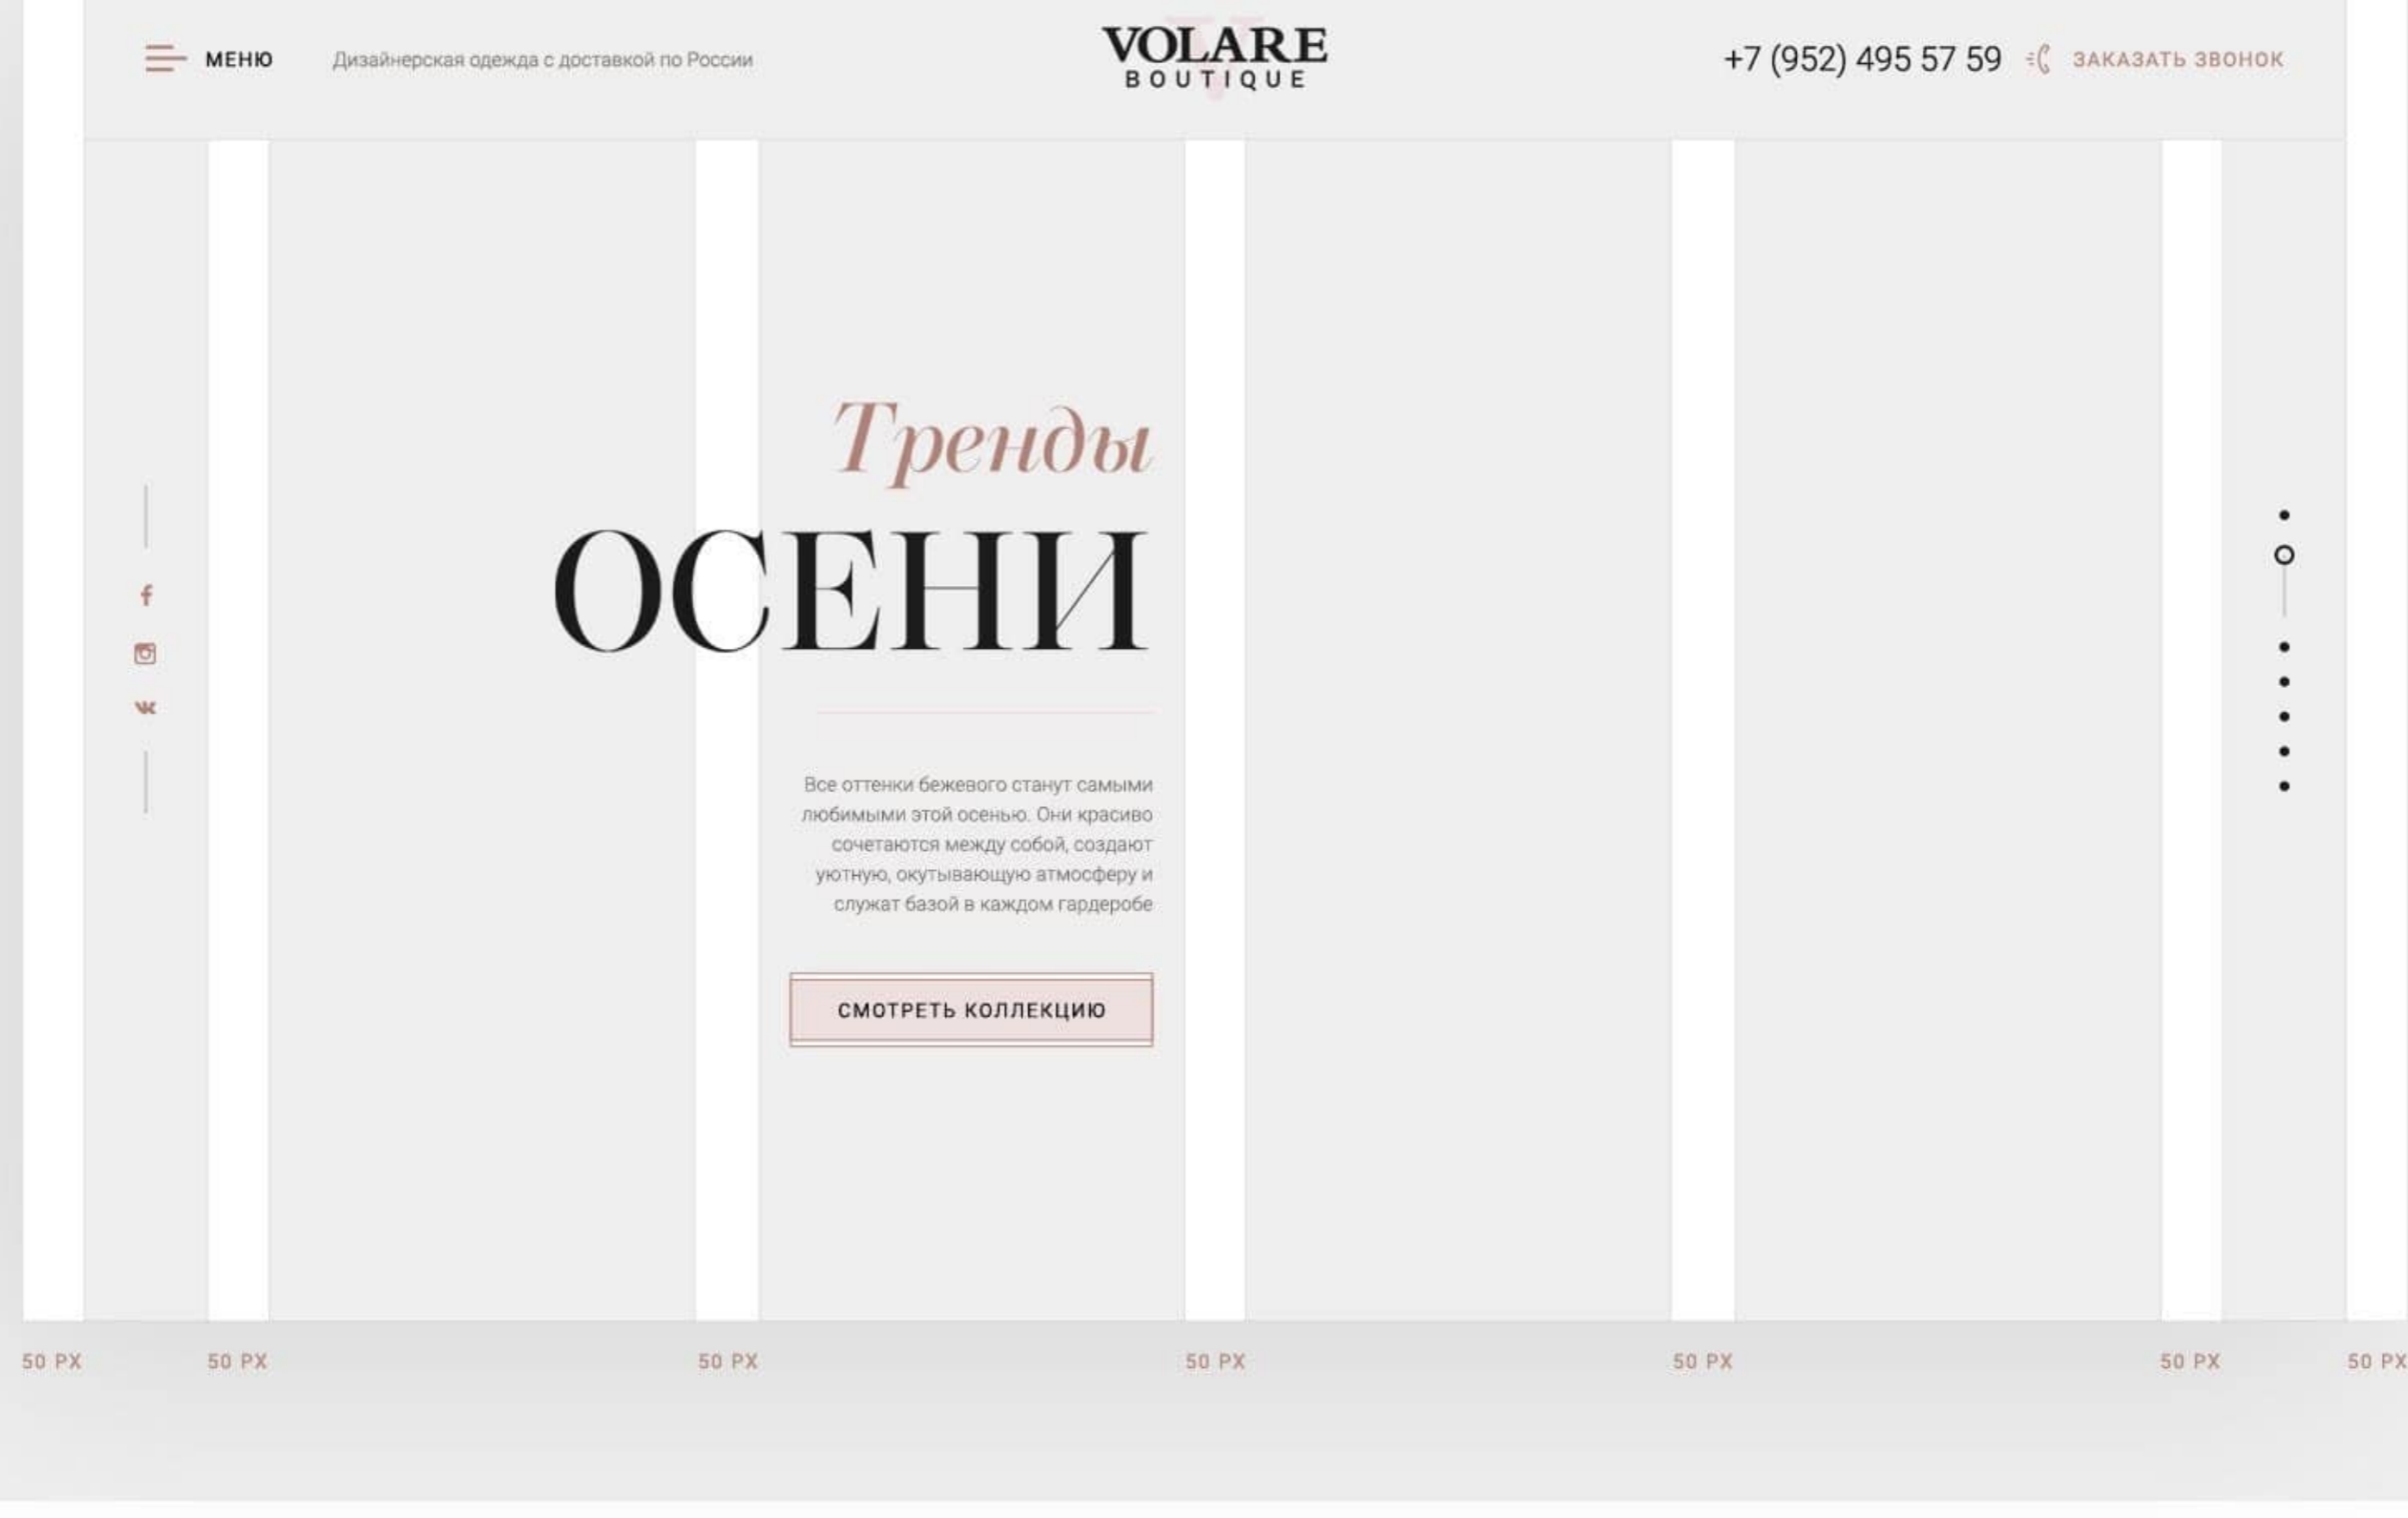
МЕНЮ Дизайнерская одежда с доставкой по России

VOLARE
BOUTIQUE

+7 (952) 495 57 59 ЗАКАЗАТЬ ЗВОНОК

Тренды
ОСЕНИ

Все оттенки бежевого станут самыми любимыми этой осенью. Они красиво сочетаются между собой, создают уютную, окутывающую атмосферу и служат базой в каждом гардеробе

СМОТРЕТЬ КОЛЛЕКЦИЮ

50 PX 50 PX 50 PX 50 PX 50 PX 50 PX 50 PX